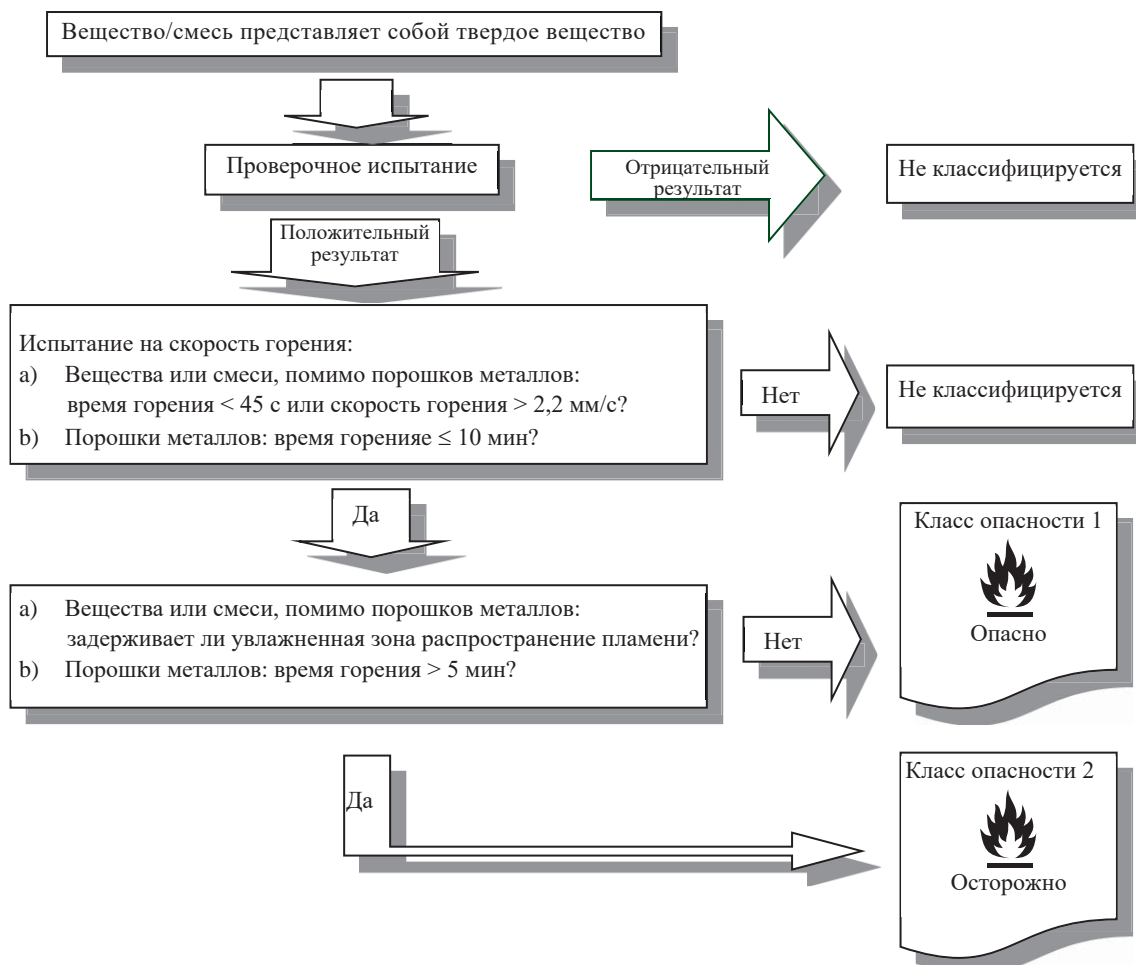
Вещество/смесь представляет собой твердое вещество

Проверочное испытание

Отрицательный результат

Не классифицируется

Положительный результат

Испытание на скорость горения:
a) Вещества или смеси, помимо порошков металлов: время горения < 45 с или скорость горения > 2,2 мм/с?
b) Порошки металлов: время горенияе ≤ 10 мин?

Нет

Не классифицируется

Да

Класс опасности 1

Опасно

a) Вещества или смеси, помимо порошков металлов: задерживает ли увлажненная зона распространение пламени?
b) Порошки металлов: время горения > 5 мин?

Нет

Да

Класс опасности 2

Осторожно